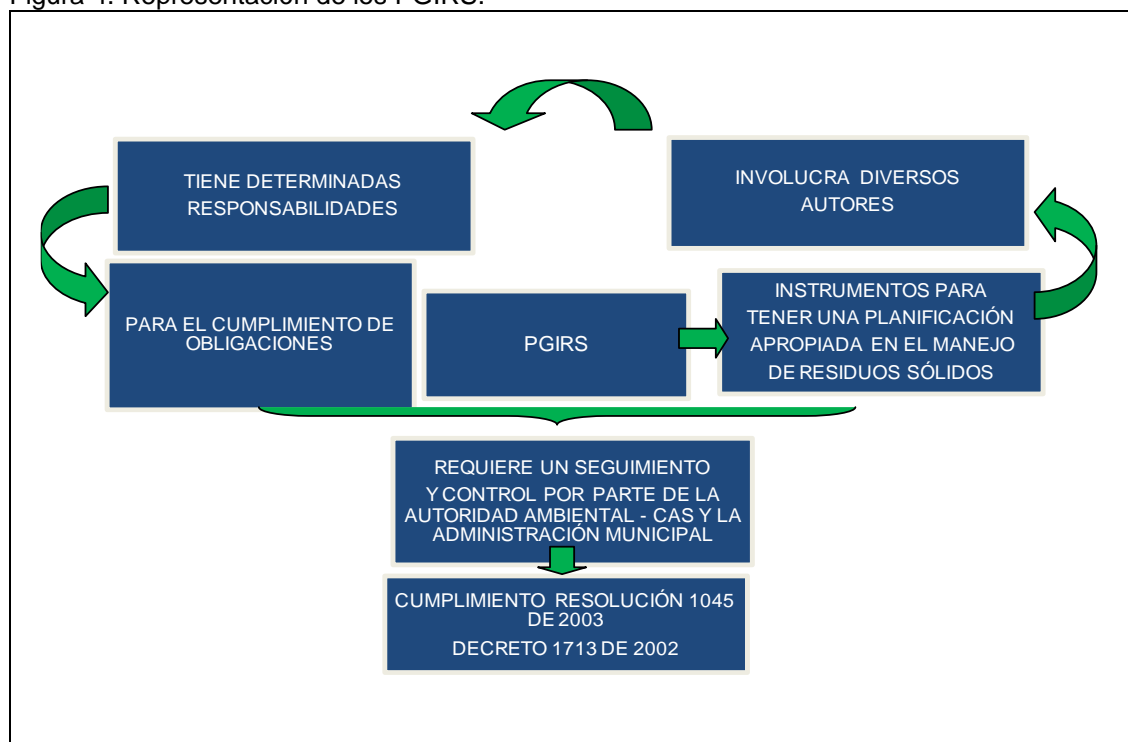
Figura 1. Representación de los PGIRS.

TIENE DETERMINADAS RESPONSABILIDADES

INVOLUCRA DIVERSOS AUTORES

PARA EL CUMPLIMIENTO DE OBLIGACIONES

PGIRS

INSTRUMENTOS PARA TENER UNA PLANIFICACIÓN APROPIADA EN EL MANEJO DE RESIDUOS SÓLIDOS

REQUIERE UN SEGUIMIENTO Y CONTROL POR PARTE DE LA AUTORIDAD AMBIENTAL - CAS Y LA ADMINISTRACIÓN MUNICIPAL

CUMPLIMIENTO RESOLUCIÓN 1045 DE 2003

DECRETO 1713 DE 2002